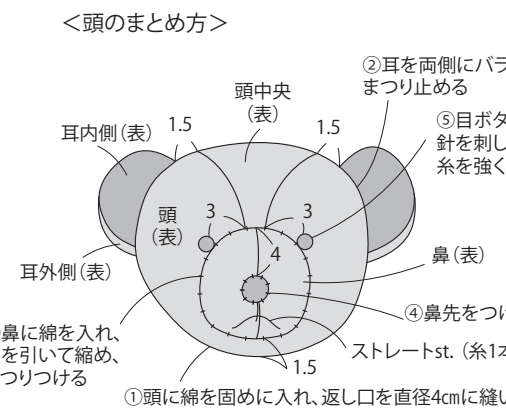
<頭のまとめ方>

②耳を両側にバラ
まつり止める

頭中央
(表)

耳内側(表)

1.5

1.5

⑤目ボタ
針を刺し
糸を強く

頭
(表)

3

3

4

鼻(表)

耳外側(表)

④鼻先をつけ

鼻に綿を入れ、
を引いて縮め、
つりつける

ストレートst.(糸1本

1.5

①頭に綿を固めに入れ、返し口を直径4cmに縫い